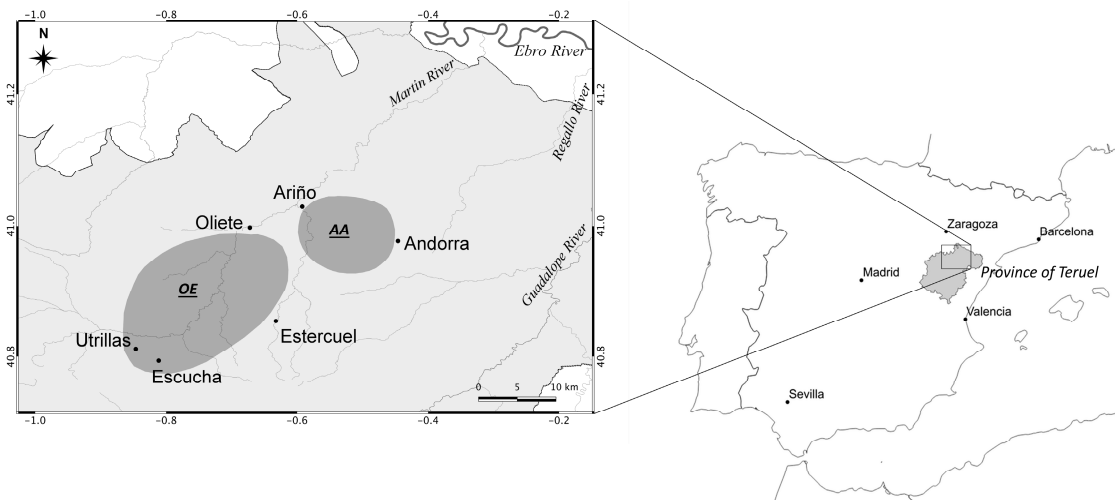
−1.0
−0.8
−0.6
−0.4
−0.2
N
Ebro River
41.2
41.2
Martin River
Regallo River
Ariño
Oliete
AA
41.0
41.0
Andorra
OE
Guadalope River
Estercuel
Utrillas
Escucha
40.8
40.8
0
5
10 km
−1.0
−0.8
−0.6
−0.4
−0.2
Zaragoza
Darcelona
Madrid
Province of Teruel
Valencia
Sevilla